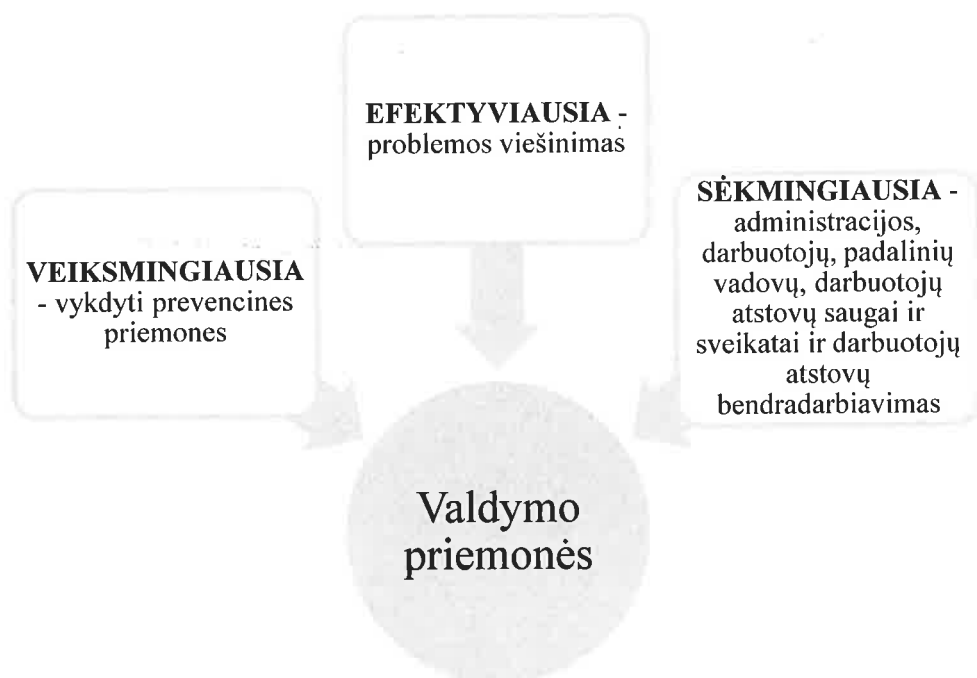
**EFEKTYVIAUSIA** - problemos viešinimas

**VEIKSMINGIAUSIA** - vykdyti prevencines priemones

**SĖKMINGIAUSIA** - administracijos, darbuotojų, padalinių vadovų, darbuotojų atstovų saugai ir sveikatai ir darbuotojų atstovų bendradarbiavimas

Valdymo priemonės